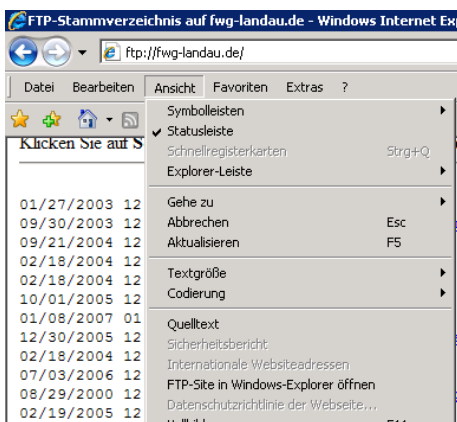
FTP-Stammverzeichnis auf fwg-landau.de - Windows Internet Ex

ftp://fwg-landau.de/

Datei Bearbeiten Ansicht Favoriten Extras ?

Klicken Sie auf S

01/27/2003 12
09/30/2003 12
09/21/2004 12
02/18/2004 12
02/18/2004 12
10/01/2005 12
01/08/2007 01
12/30/2005 12
02/18/2004 12
07/03/2006 12
08/29/2000 12
02/19/2005 12

Symbolleisten
✔ Statusleiste
Schnellregisterkarten Strg+Q
Explorer-Leiste

Gehe zu
Abbrechen Esc
Aktualisieren F5

Textgröße
Codierung

Quelltext
Sicherheitsbericht
Internationale Websiteadressen
FTP-Site in Windows-Explorer öffnen
Datenschutzrichtlinie der Webseite...
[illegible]